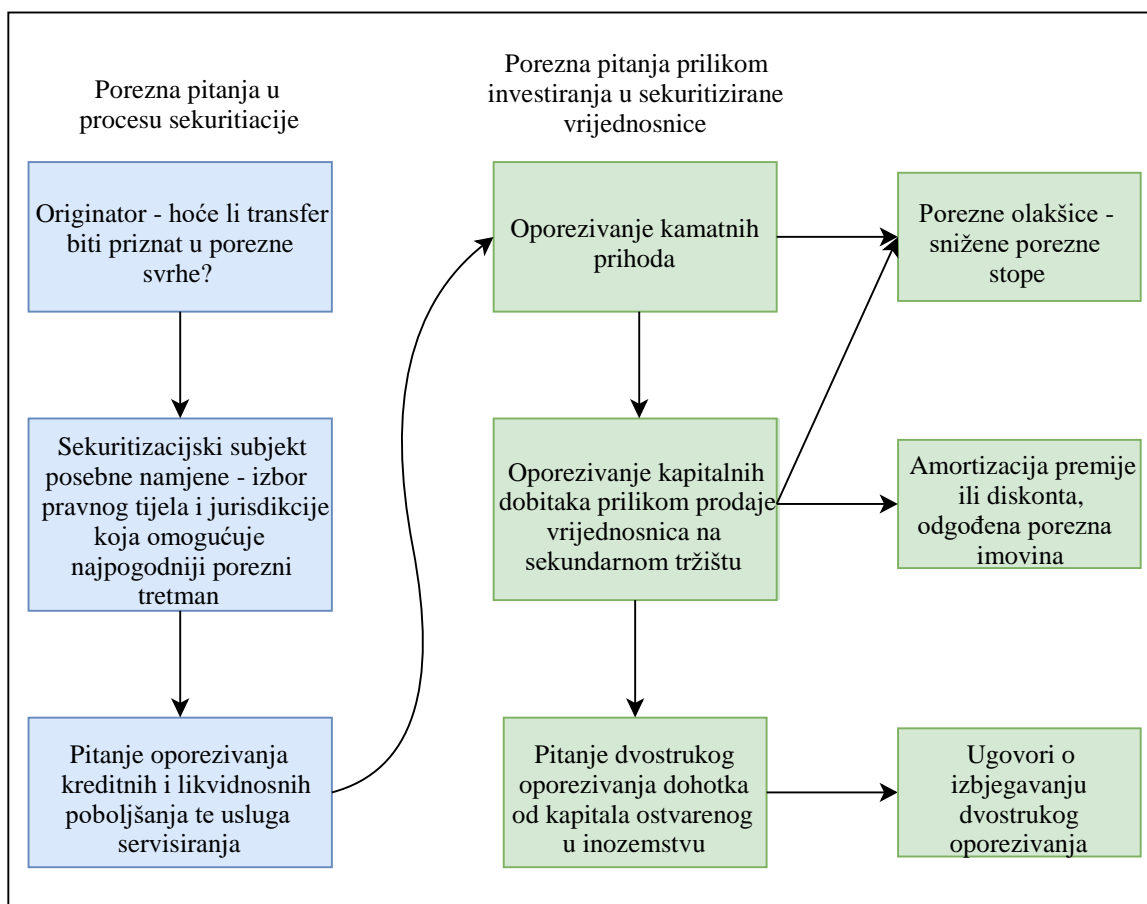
Porezna pitanja u procesu sekuritiacije

Porezna pitanja prilikom investiranja u sekuritizirane vrijednosnice

Originator - hoće li transfer biti priznat u porezne svrhe?

Sekuritizacijski subjekt posebne namjene - izbor pravnog tijela i jurisdikcije koja omogućuje najpogodniji porezni tretman

Pitanje oporezivanja kreditnih i likvidnosnih poboljšanja te usluga servisiranja

Oporezivanje kamatnih prihoda

Oporezivanje kapitalnih dobitaka prilikom prodaje vrijednosnica na sekundarnom tržištu

Pitanje dvostrukog oporezivanja dohotka od kapitala ostvarenog u inozemstvu

Porezne olakšice - snižene porezne stope

Amortizacija premije ili diskonta, odgođena porezna imovina

Ugovori o izbjegavanju dvostrukog oporezivanja